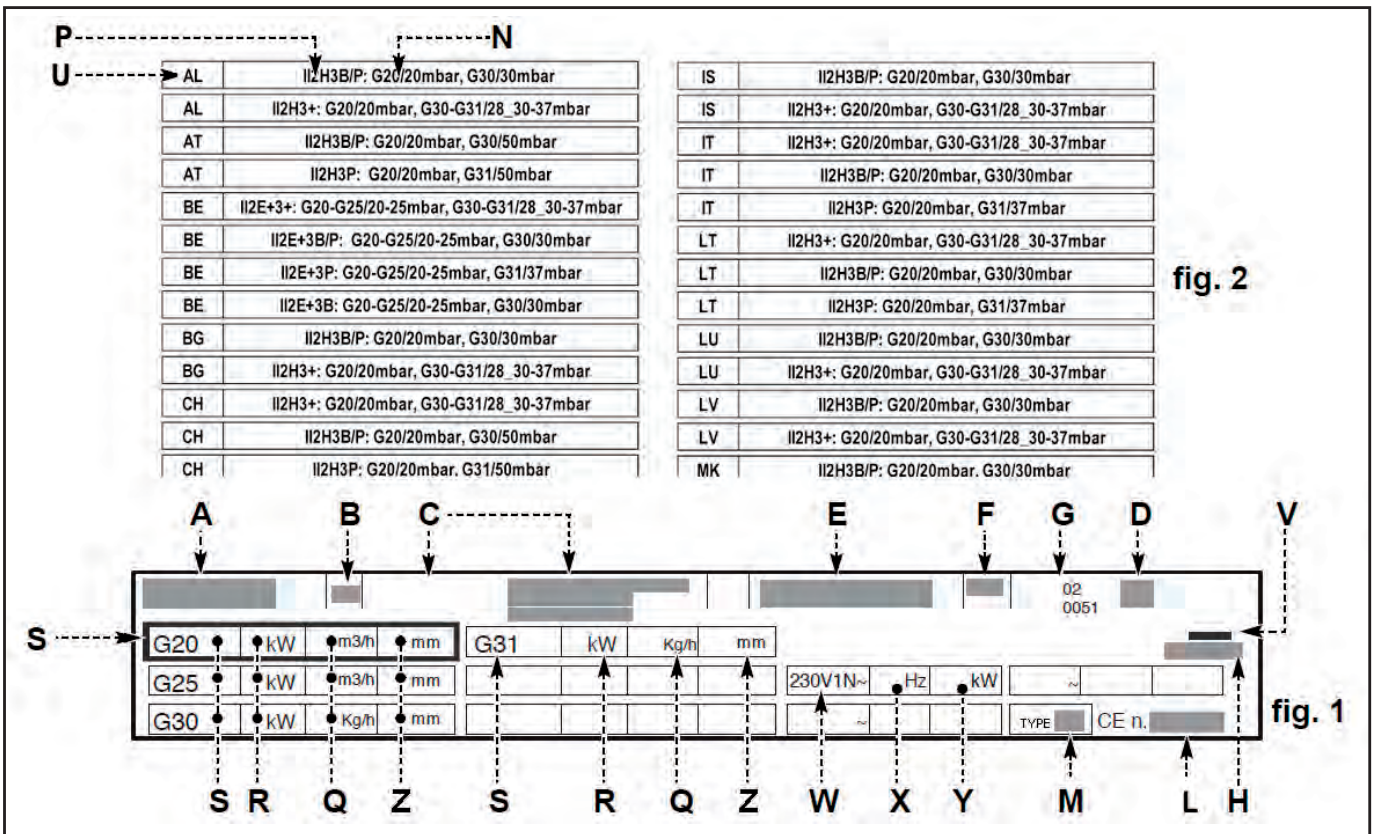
P N
U

| AL | II2H3B/P: G20/20mbar, G30/30mbar |
|---|---|
| AL | II2H3+: G20/20mbar, G30-G31/28_30-37mbar |
| AT | II2H3B/P: G20/20mbar, G30/50mbar |
| AT | II2H3P: G20/20mbar, G31/50mbar |
| BE | II2E+3+: G20-G25/20-25mbar, G30-G31/28_30-37mbar |
| BE | II2E+3B/P: G20-G25/20-25mbar, G30/30mbar |
| BE | II2E+3P: G20-G25/20-25mbar, G31/37mbar |
| BE | II2E+3B: G20-G25/20-25mbar, G30/30mbar |
| BG | II2H3B/P: G20/20mbar, G30/30mbar |
| BG | II2H3+: G20/20mbar, G30-G31/28_30-37mbar |
| CH | II2H3+: G20/20mbar, G30-G31/28_30-37mbar |
| CH | II2H3B/P: G20/20mbar, G30/50mbar |
| CH | II2H3P: G20/20mbar, G31/50mbar |

| IS | II2H3B/P: G20/20mbar, G30/30mbar |
|---|---|
| IS | II2H3+: G20/20mbar, G30-G31/28_30-37mbar |
| IT | II2H3+: G20/20mbar, G30-G31/28_30-37mbar |
| IT | II2H3B/P: G20/20mbar, G30/30mbar |
| IT | II2H3P: G20/20mbar, G31/37mbar |
| LT | II2H3+: G20/20mbar, G30-G31/28_30-37mbar |
| LT | II2H3B/P: G20/20mbar, G30/30mbar |
| LT | II2H3P: G20/20mbar, G31/37mbar |
| LU | II2H3B/P: G20/20mbar, G30/30mbar |
| LU | II2H3+: G20/20mbar, G30-G31/28_30-37mbar |
| LV | II2H3B/P: G20/20mbar, G30/30mbar |
| LV | II2H3+: G20/20mbar, G30-G31/28_30-37mbar |
| MK | II2H3B/P: G20/20mbar, G30/30mbar |

fig. 2

A B C E F G D V

02
0051

S
G20 kW m3/h mm
G25 kW m3/h mm
G30 kW Kg/h mm
G31 kW Kg/h mm
230V1N~ Hz kW ~
~
TYPE CE n.

fig. 1

S R Q Z S R Q Z W X Y M L H